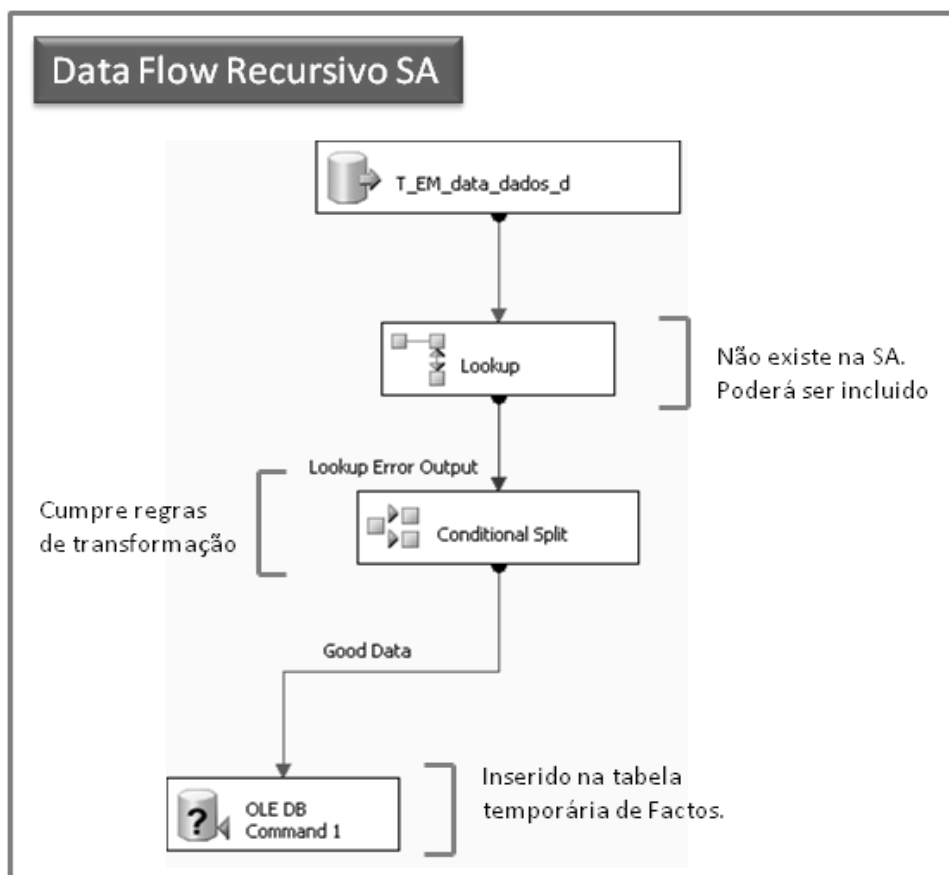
Data Flow Recursivo SA

T_EM_data_dados_d

Lookup

Não existe na SA.
Poderá ser incluido

Lookup Error Output

Cumpre regras de transformação

Conditional Split

Good Data

OLE DB Command 1

Inserido na tabela temporária de Factos.